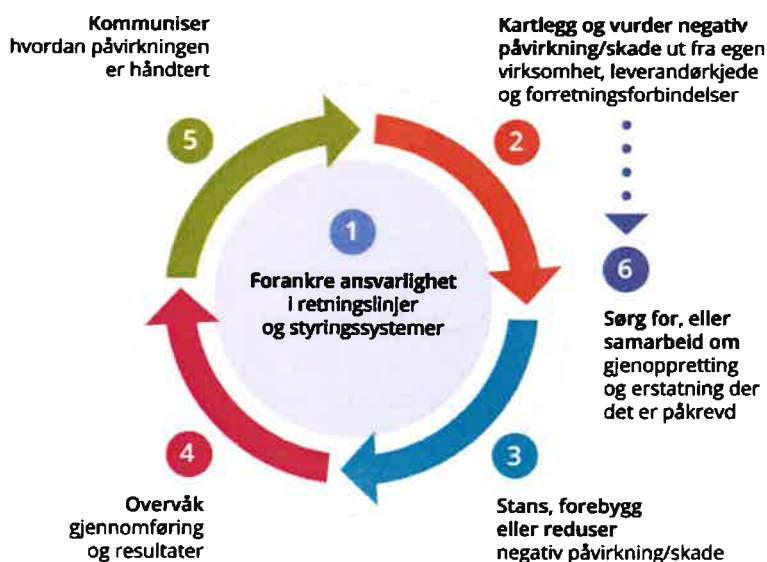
1
Forankre ansvarlighet i retningslinjer og styringssystemer

2
Kartlegg og vurder negativ påvirkning/skade ut fra egen virksomhet, leverandørkjede og forretningsforbindelser

6
Sørg for, eller samarbeid om gjenoppretting og erstatning der det er påkrevd

3
Stans, forebygg eller reduser negativ påvirkning/skade

4
Overvåk gjennomføring og resultater

5
Kommuniser hvordan påvirkningen er håndtert